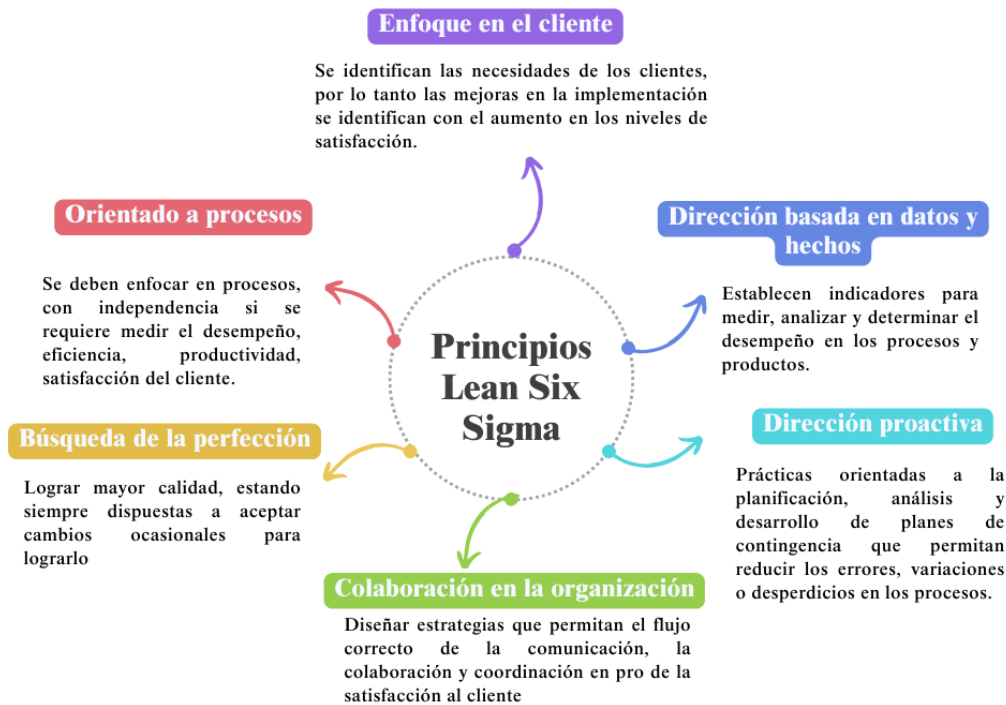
Principios Lean Six Sigma

Enfoque en el cliente

Se identifican las necesidades de los clientes, por lo tanto las mejoras en la implementación se identifican con el aumento en los niveles de satisfacción.

Dirección basada en datos y hechos

Establecen indicadores para medir, analizar y determinar el desempeño en los procesos y productos.

Dirección proactiva

Prácticas orientadas a la planificación, análisis y desarrollo de planes de contingencia que permitan reducir los errores, variaciones o desperdicios en los procesos.

Colaboración en la organización

Diseñar estrategias que permitan el flujo correcto de la comunicación, la colaboración y coordinación en pro de la satisfacción al cliente

Búsqueda de la perfección

Lograr mayor calidad, estando siempre dispuestas a aceptar cambios ocasionales para lograrlo

Orientado a procesos

Se deben enfocar en procesos, con independencia si se requiere medir el desempeño, eficiencia, productividad, satisfacción del cliente.